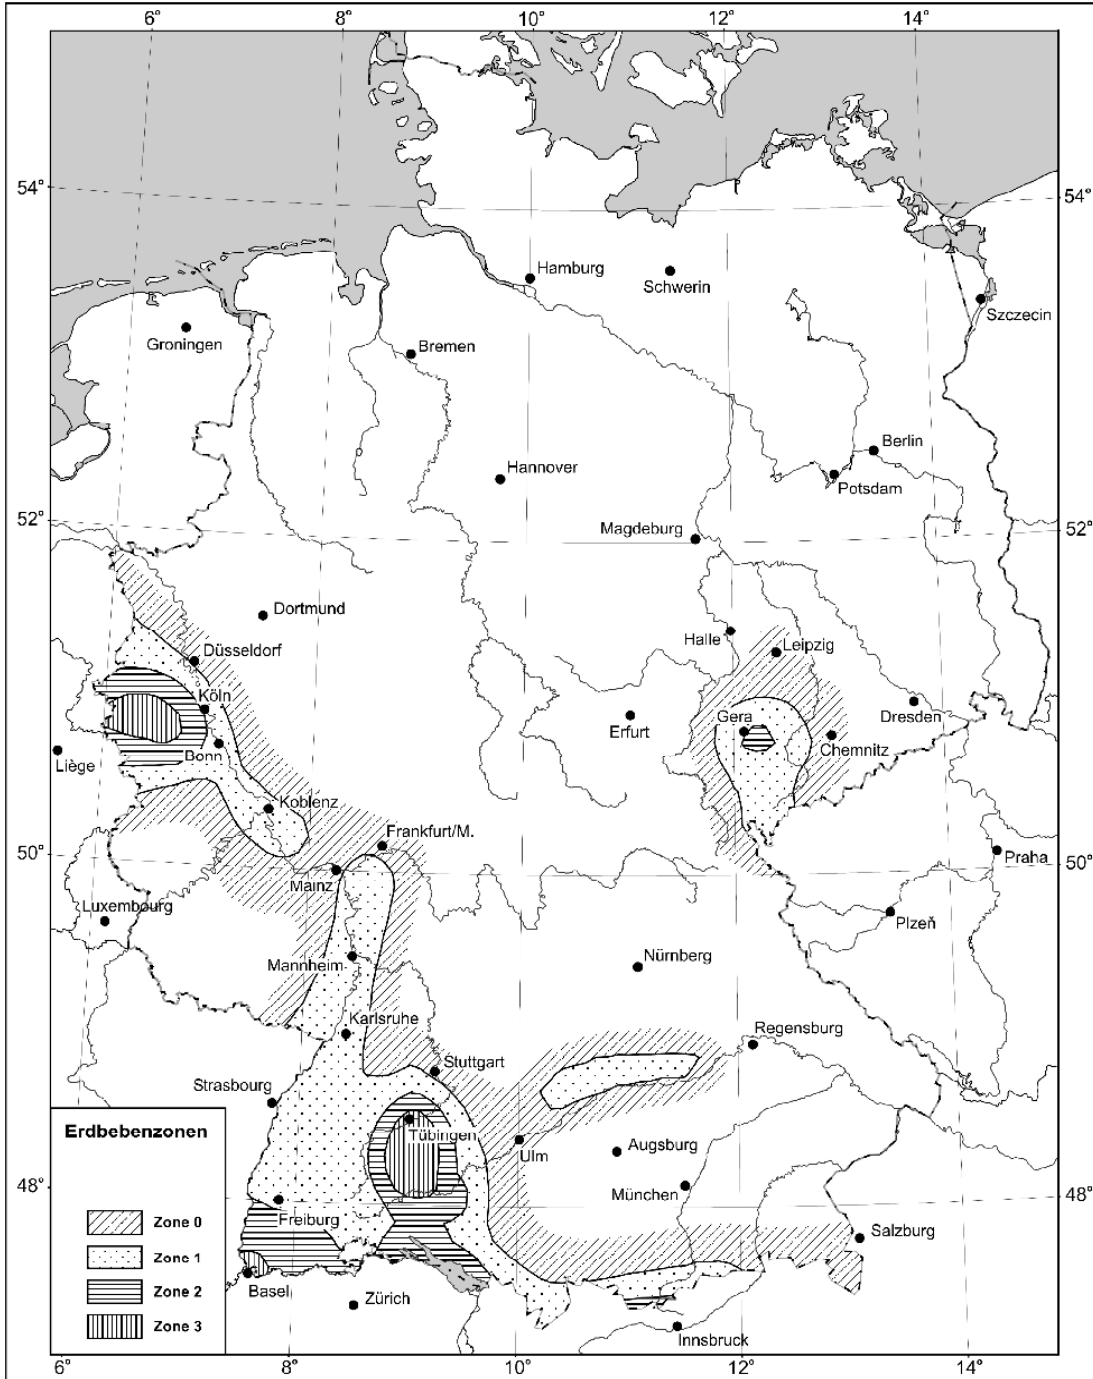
6° 8° 10° 12° 14°

54° 54°

Hamburg
Schwerin
Szczecin
Groningen
Bremen
Berlin
Hannover
Potsdam

52° 52°

Magdeburg
Dortmund
Halle
Leipzig
Düsseldorf
Köln
Erfurt
Gera
Dresden
Chemnitz
Liège
Bonn
Koblenz
Frankfurt/M.

50° 50°

Praha
Mainz
Luxembourg
Plzeň
Nürnberg
Mannheim
Karlsruhe
Regensburg
Stuttgart
Strasbourg
Tübingen
Ulm
Augsburg
München

48° 48°

Freiburg
Salzburg
Basel
Zürich
Innsbruck

Erdbebenzonen
Zone 0
Zone 1
Zone 2
Zone 3

6° 8° 10° 12° 14°